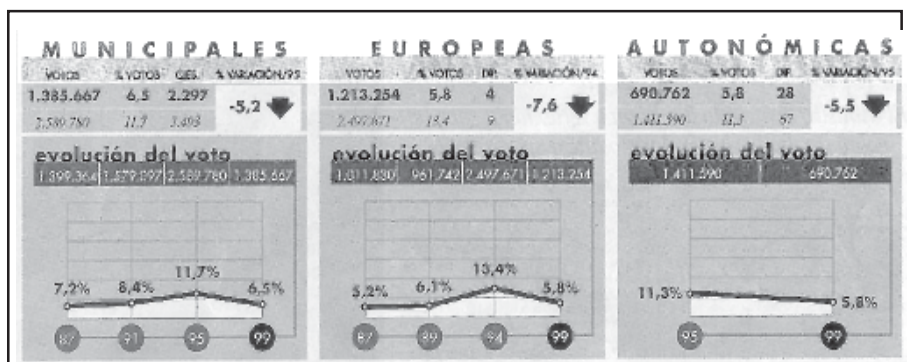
MUNICIPALES

| VOTOS | % VOTOS | CJES. | % VARIACIÓN/95 |
|---|---|---|---|
| 1.385.667 | 6,5 | 2.297 | -5,2 |
| 2.580.780 | 11,7 | 3.408 | |

evolución del voto

| 1.399.364 | 1.579.097 | 2.589.780 | 1.385.667 |
|---|---|---|---|

7,2% 8,4% 11,7% 6,5%

87 91 95 99

EUROPEAS

| VOTOS | % VOTOS | DIP. | % VARIACIÓN/94 |
|---|---|---|---|
| 1.213.254 | 5,8 | 4 | -7,6 |
| 2.497.671 | 13,4 | 9 | |

evolución del voto

| 1.011.830 | 961.742 | 2.497.671 | 1.213.254 |
|---|---|---|---|

5,2% 6,1% 13,4% 5,8%

87 89 94 99

AUTONÓMICAS

| VOTOS | % VOTOS | DIP. | % VARIACIÓN/95 |
|---|---|---|---|
| 690.762 | 5,8 | 28 | -5,5 |
| 1.411.590 | 11,3 | 57 | |

evolución del voto

| 1.411.590 | 690.762 |
|---|---|

11,3% 5,8%

95 99